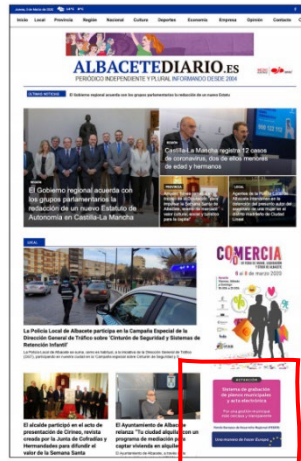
Inicio Local Provincia Región Nacional Cultura Deportes Economía Empresa Opinión Contacto

ALBACETEDIARIO.ES
PERIÓDICO INDEPENDIENTE Y PLURAL INFORMANDO DESDE 2004

ÚLTIMAS NOTICIAS El Gobierno regional acuerda con los grupos parlamentarios la redacción de un nuevo Estatuto

El Gobierno regional acuerda con los grupos parlamentarios la redacción de un nuevo Estatuto de Autonomía en Castilla-La Mancha

Castilla-La Mancha registra 12 casos de coronavirus, dos de ellos menores de edad y hermanos

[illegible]

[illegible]

LOCAL

La Policía Local de Albacete participa en la Campaña Especial de la Dirección General de Tráfico sobre "Cinturón de Seguridad y Sistemas de Retención Infantil"

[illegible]

COMERCIA

El alcalde participó en el acto de presentación de Cirineo, revista creada por la Junta de Cofradías y Hermandades para difundir el valor de la Semana Santa

El Ayuntamiento de Albacete relanza "Tu ciudad aquí" con un programa de mediación para captar vivienda en alquiler

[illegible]